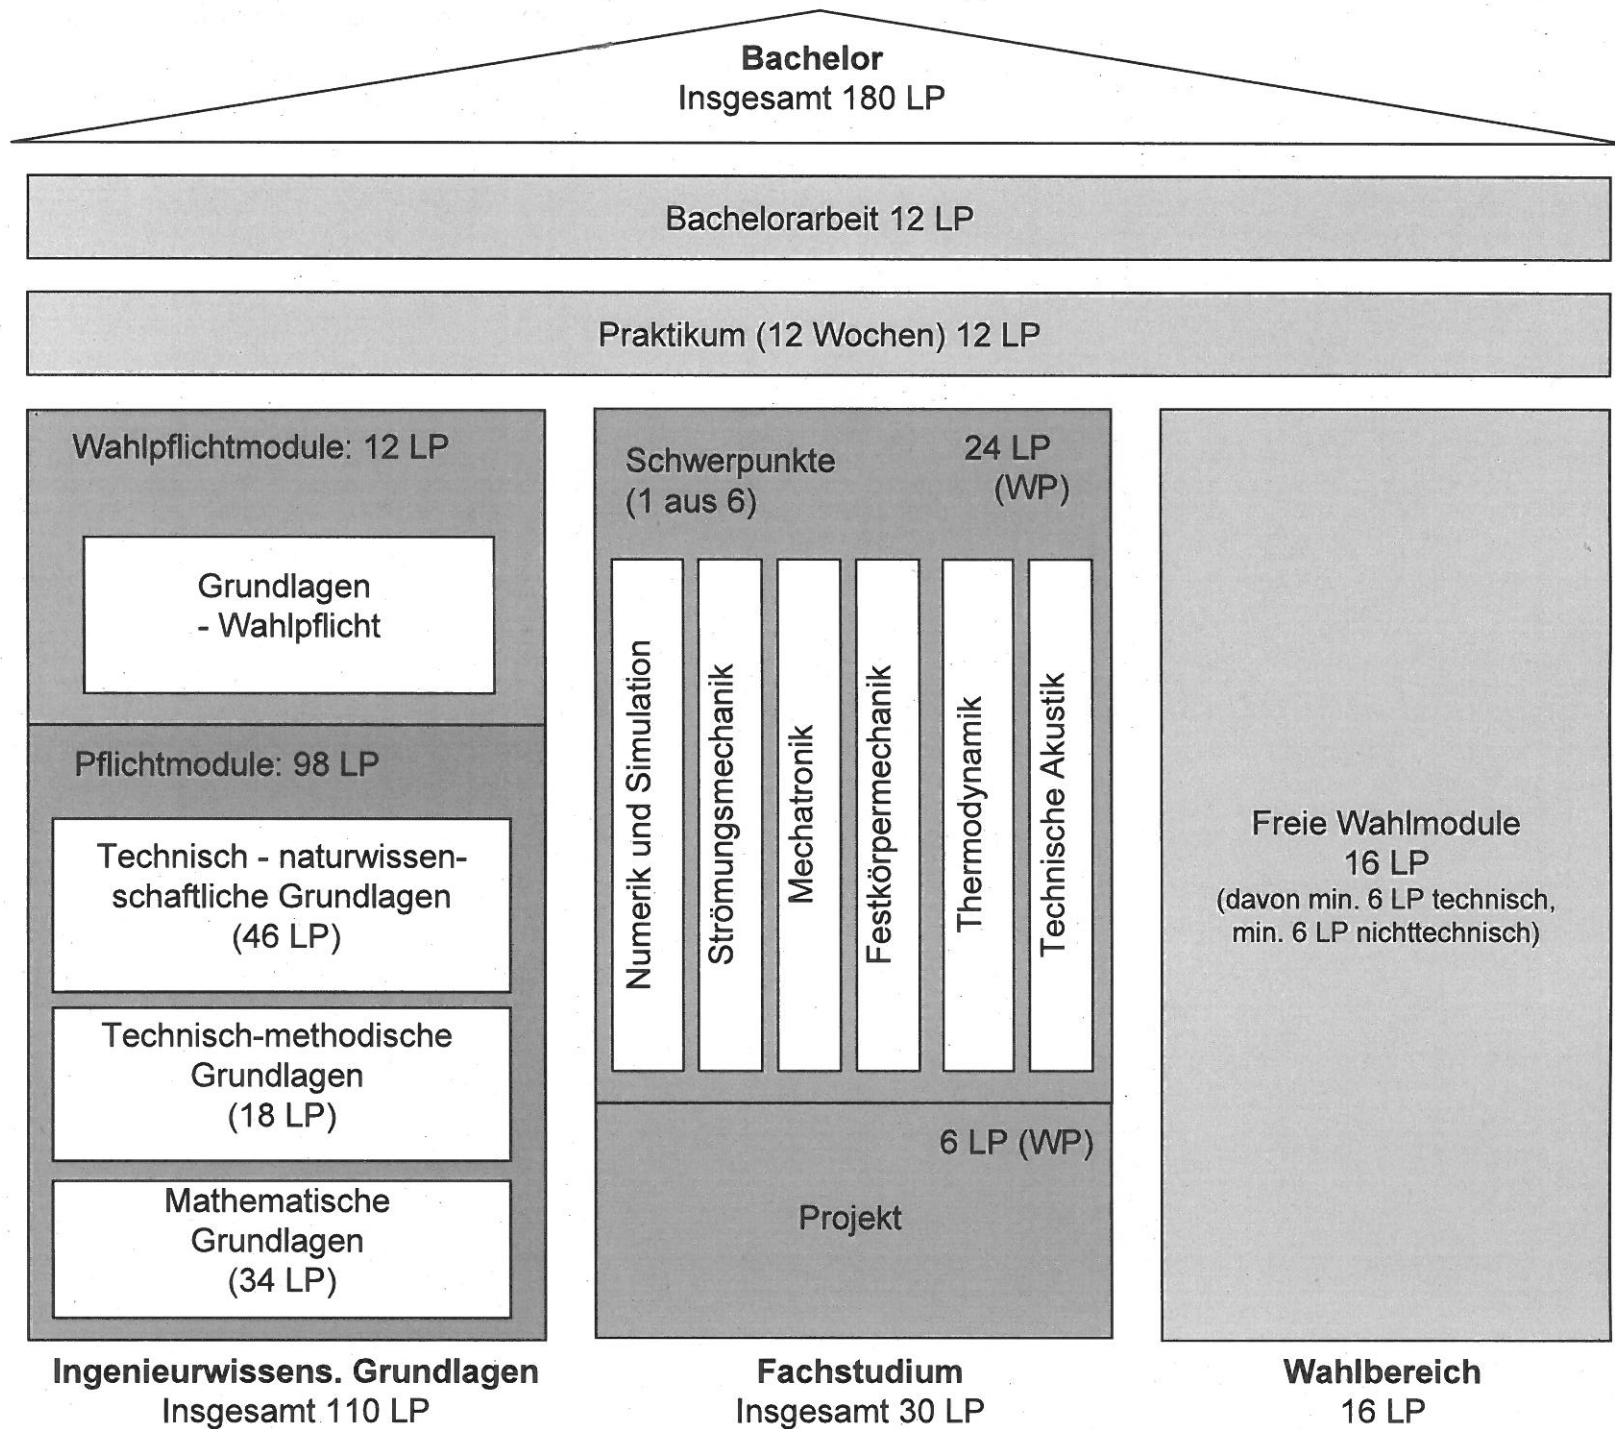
**Bachelor**
Insgesamt 180 LP

Bachelorarbeit 12 LP

Praktikum (12 Wochen) 12 LP

Wahlpflichtmodule: 12 LP

Grundlagen - Wahlpflicht

Pflichtmodule: 98 LP

Technisch - naturwissenschaftliche Grundlagen (46 LP)

Technisch-methodische Grundlagen (18 LP)

Mathematische Grundlagen (34 LP)

Schwerpunkte (1 aus 6)

24 LP (WP)

Numerik und Simulation

Strömungsmechanik

Mechatronik

Festkörpermechanik

Thermodynamik

Technische Akustik

6 LP (WP)

Projekt

Freie Wahlmodule
16 LP
(davon min. 6 LP technisch, min. 6 LP nichttechnisch)

**Ingenieurwissens. Grundlagen**
Insgesamt 110 LP

**Fachstudium**
Insgesamt 30 LP

**Wahlbereich**
16 LP